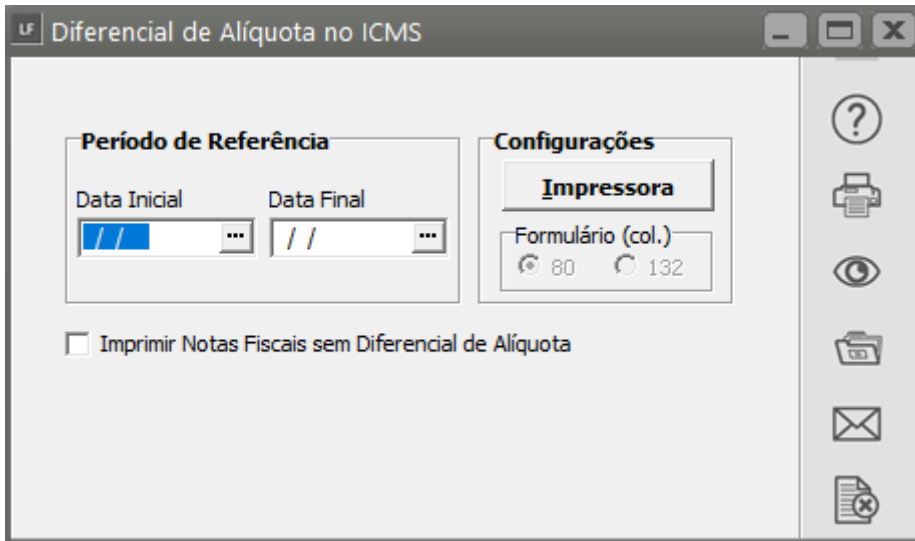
LF Diferencial de Alíquota no ICMS

Período de Referência

Data Inicial

/ / ...

Data Final

/ / ...

Configurações

Impressora

Formulário (col.)

80

132

Imprimir Notas Fiscais sem Diferencial de Alíquota

?